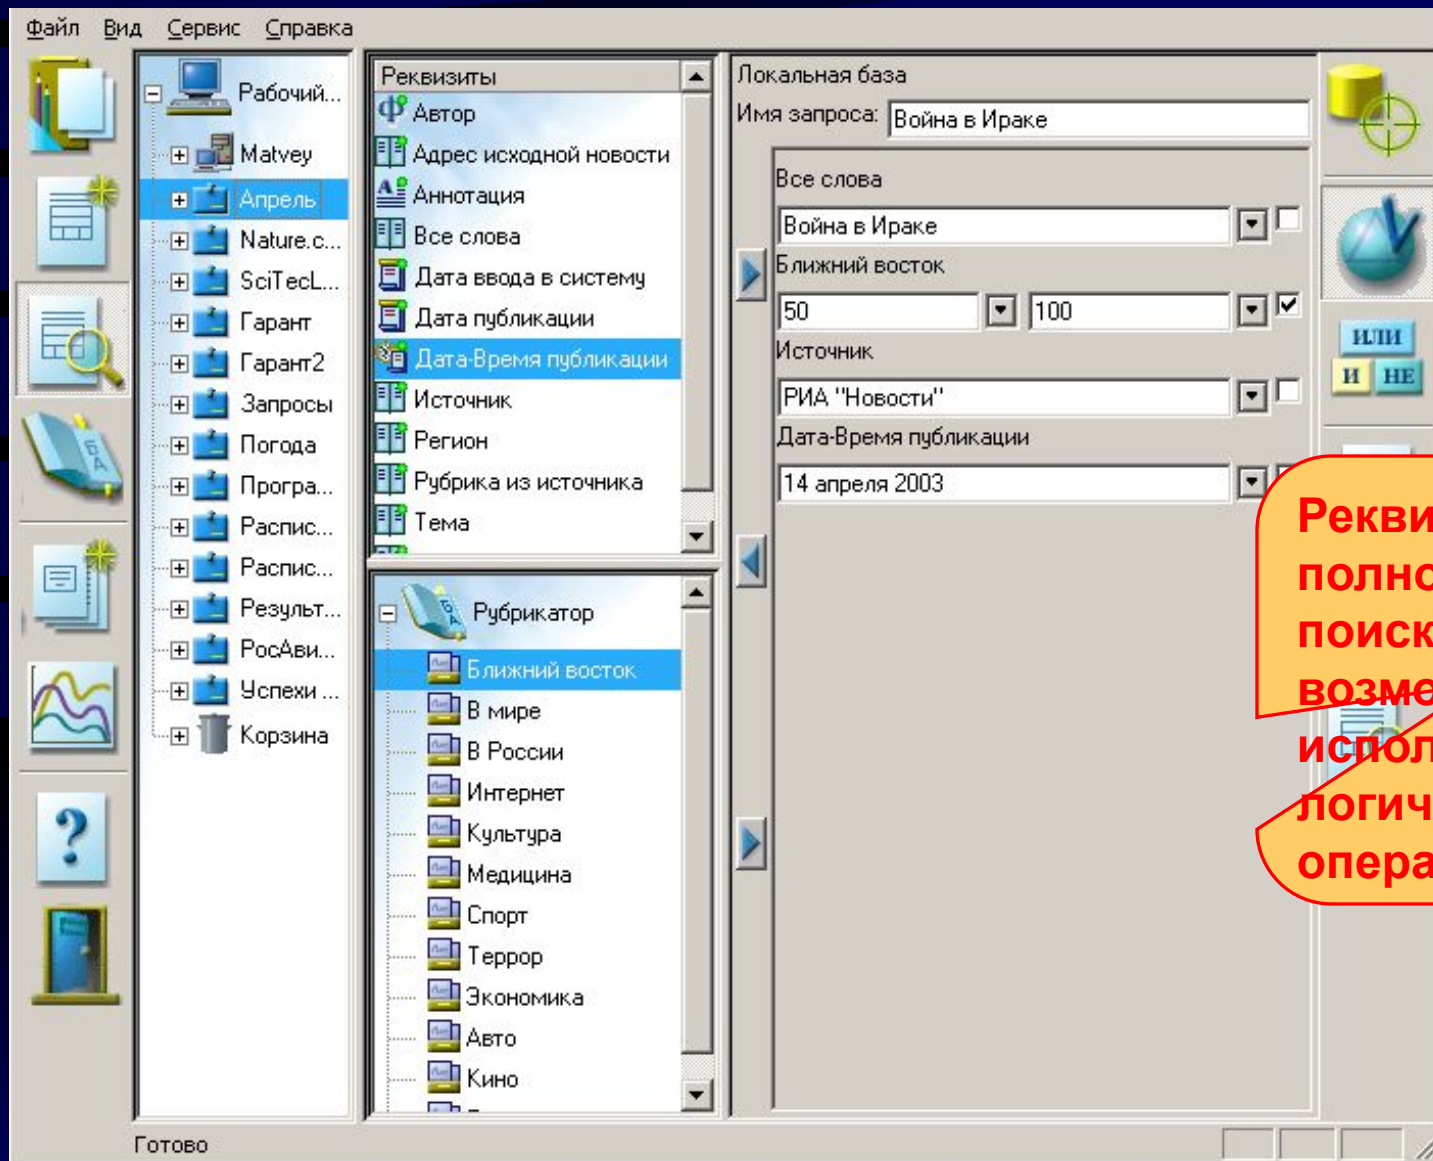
Файл Вид Сервис Справка

Рабочий...
Matvey
Апрель
Nature.c...
SciTecL...
Гарант
Гарант2
Запросы
Погода
Програ...
Распис...
Распис...
Результ...
РосАви...
Успехи ...
Корзина

Реквизиты
Автор
Адрес исходной новости
Аннотация
Все слова
Дата ввода в систему
Дата публикации
Дата-Время публикации
Источник
Регион
Рубрика из источника
Тема

Рубрикатор
Ближний восток
В мире
В России
Интернет
Культура
Медицина
Спорт
Террор
Экономика
Авто
Кино

Локальная база
Имя запроса: Война в Ираке
Все слова
Война в Ираке
Ближний восток
50
100
Источник
РИА "Новости"
Дата-Время публикации
14 апреля 2003

ИЛИ
И
НЕ

Рекви
полно
поиск
возмо
испол
логич
опера

Готово